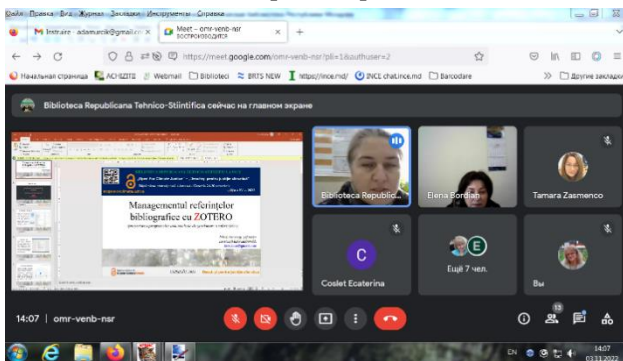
Файл Правка Вид Журнал Закладки Инструменты Справка

M Intrare - adamarcik@gmail.c ×

Meet - omr-venb-nsr ВОСПРОИЗВОДИТСЯ ×

+

https://meet.google.com/omr-venb-nsr?pli=1&authuser=2

Начальная страница ACHIZITII Webmail Biblioteci BRTS NEW https://ince.md/ INCE chat.ince.md Barcodare

Другие закладки

Biblioteca Republicana Tehnico-Stiintifica сейчас на главном экране

Managementul referințelor bibliografice cu ZOTERO

Biblioteca Republic...

Elena Bordian

Tamara Zasmenco

C

Coslet Ecaterina

E

Ещё 7 чел.

Вы

14:07 | omr-venb-nsr

12

EN

14:07